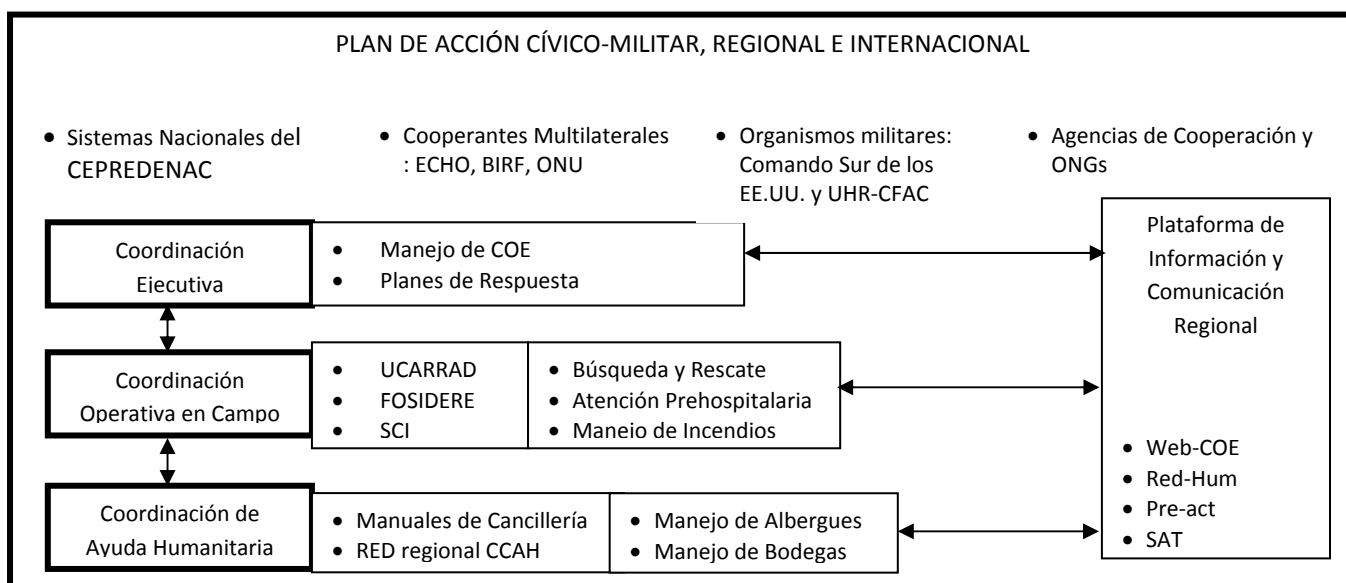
PLAN DE ACCIÓN CÍVICO-MILITAR, REGIONAL E INTERNACIONAL

- Sistemas Nacionales del CEPREDENAC
- Cooperantes Multilaterales : ECHO, BIRF, ONU
- Organismos militares: Comando Sur de los EE.UU. y UHR-CFAC
- Agencias de Cooperación y ONGs

Coordinación Ejecutiva

- Manejo de COE
- Planes de Respuesta

Plataforma de Información y Comunicación Regional

Coordinación Operativa en Campo

- UCARRAD
- FOSIDERE
- SCI

- Búsqueda y Rescate
- Atención Prehospitalaria
- Manejo de Incendios

- Web-COE
- Red-Hum
- Pre-act
- SAT

Coordinación de Ayuda Humanitaria

- Manuales de Cancillería
- RED regional CCAH

- Manejo de Albergues
- Manejo de Bodegas